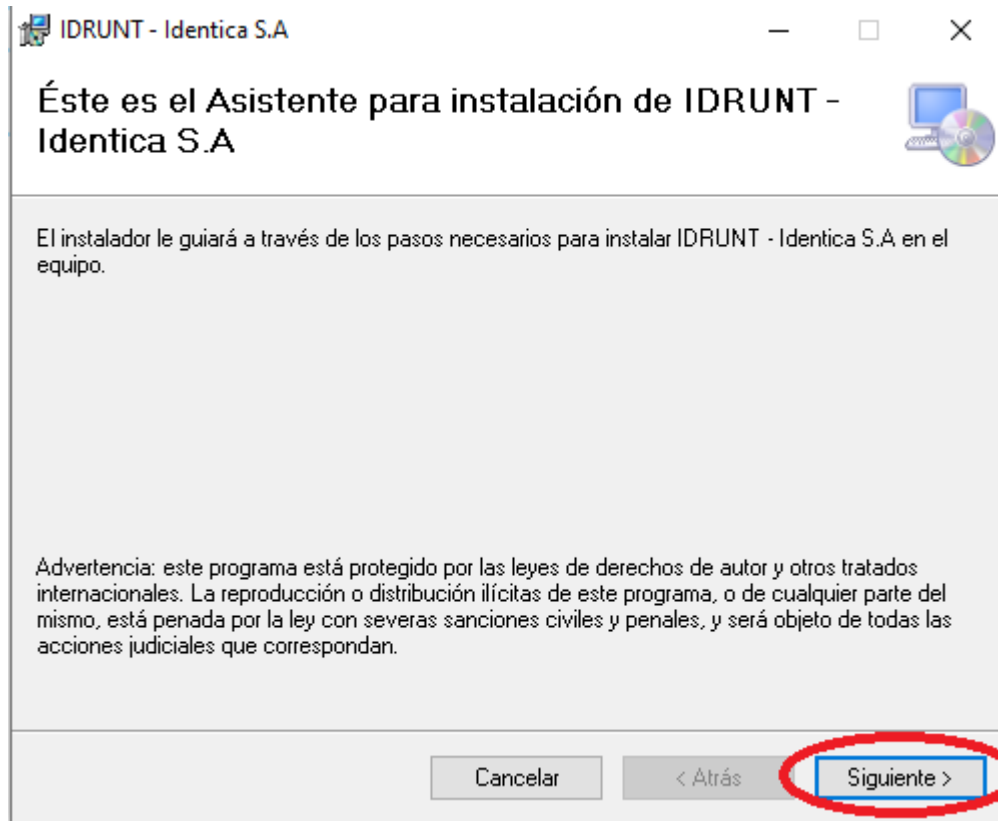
IDRUNT - Identica S.A

Éste es el Asistente para instalación de IDRUNT - Identica S.A

El instalador le guiará a través de los pasos necesarios para instalar IDRUNT - Identica S.A en el equipo.

Advertencia: este programa está protegido por las leyes de derechos de autor y otros tratados internacionales. La reproducción o distribución ilícitas de este programa, o de cualquier parte del mismo, está penada por la ley con severas sanciones civiles y penales, y será objeto de todas las acciones judiciales que correspondan.

Cancelar
< Atrás
Siguiente >